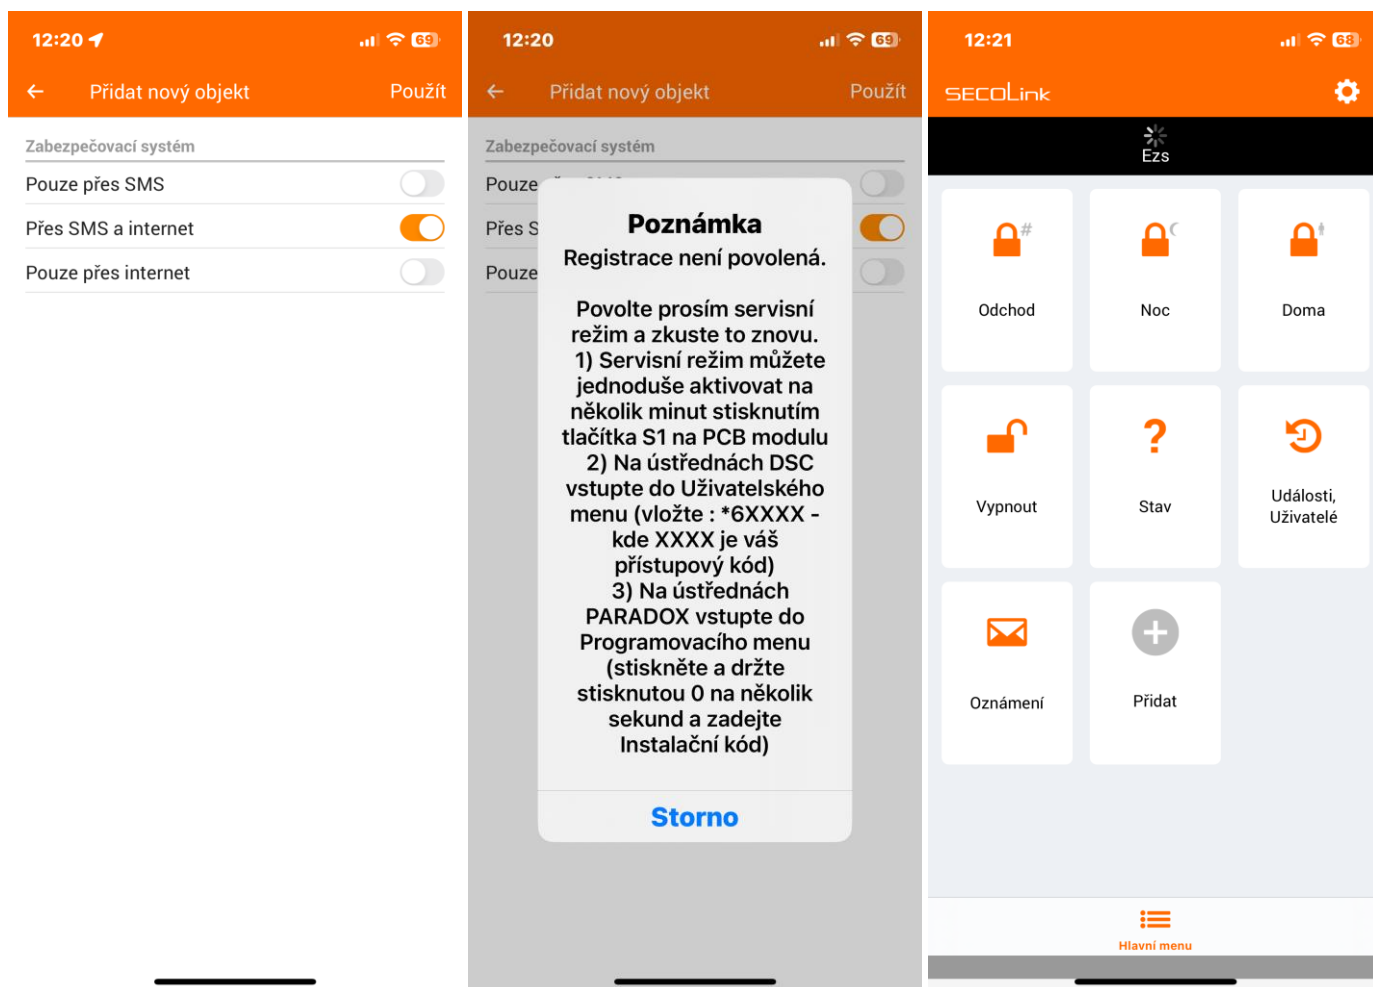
12:20

69

Přidat nový objekt

Použít

Zabezpečovací systém

Pouze přes SMS

Přes SMS a internet

Pouze přes internet

12:20

69

Přidat nový objekt

Použít

Zabezpečovací systém

Pouze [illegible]

Přes S

Pouze

Poznámka

Registrace není povolená.

Povolte prosím servisní režim a zkuste to znovu.
1) Servisní režim můžete jednoduše aktivovat na několik minut stisknutím tlačítka S1 na PCB modulu
2) Na ústřednách DSC vstupte do Uživatelského menu (vložte : *6XXXX - kde XXXX je váš přístupový kód)
3) Na ústřednách PARADOX vstupte do Programovacího menu (stiskněte a držte stisknutou 0 na několik sekund a zadejte Instalační kód)

Storno

12:21

68

SECOLink

Ezs

Odchod

Noc

Doma

Vypnout

Stav

Události, Uživatelé

Oznámení

Přidat

Hlavní menu